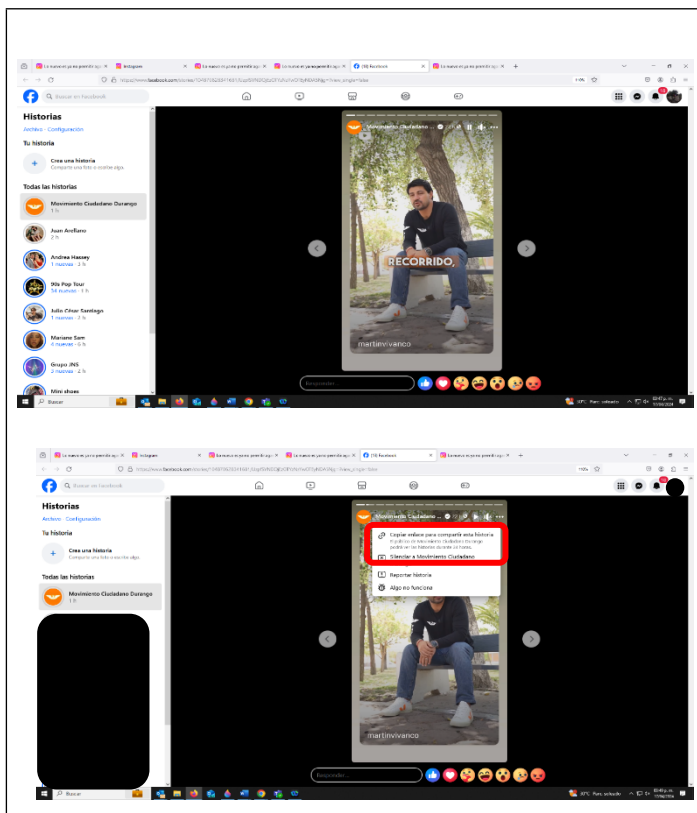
Historias
Archivo · Configuración
Tu historia
Crea una historia
Comparte una foto o escribe algo.
Todas las historias
Movimiento Ciudadano Durango
1 h
Juan Arellano
2 h
Andrea Hassey
1 nuevas · 2 h
Kfs Pop Tour
14 nuevas · 1 h
Julio César Santiago
1 nueva · 2 h
Mariano Sam
4 nuevas · 6 h
Grupo JNS
1 nueva · 2 h
Mini shoes
Movimiento Ciudadano ...
RECORRIDO,
martinvivanco
Responder...
Buscar en Facebook
Buscar

Historias
Archivo · Configuración
Tu historia
Crea una historia
Comparte una foto o escribe algo.
Todas las historias
Movimiento Ciudadano Durango
1 h
Movimiento Ciudadano ...
Copiar enlace para compartir esta historia
Silenciar a Movimiento Ciudadano
Reportar historia
Algo no funciona
martinvivanco
Responder...
Buscar en Facebook
Buscar